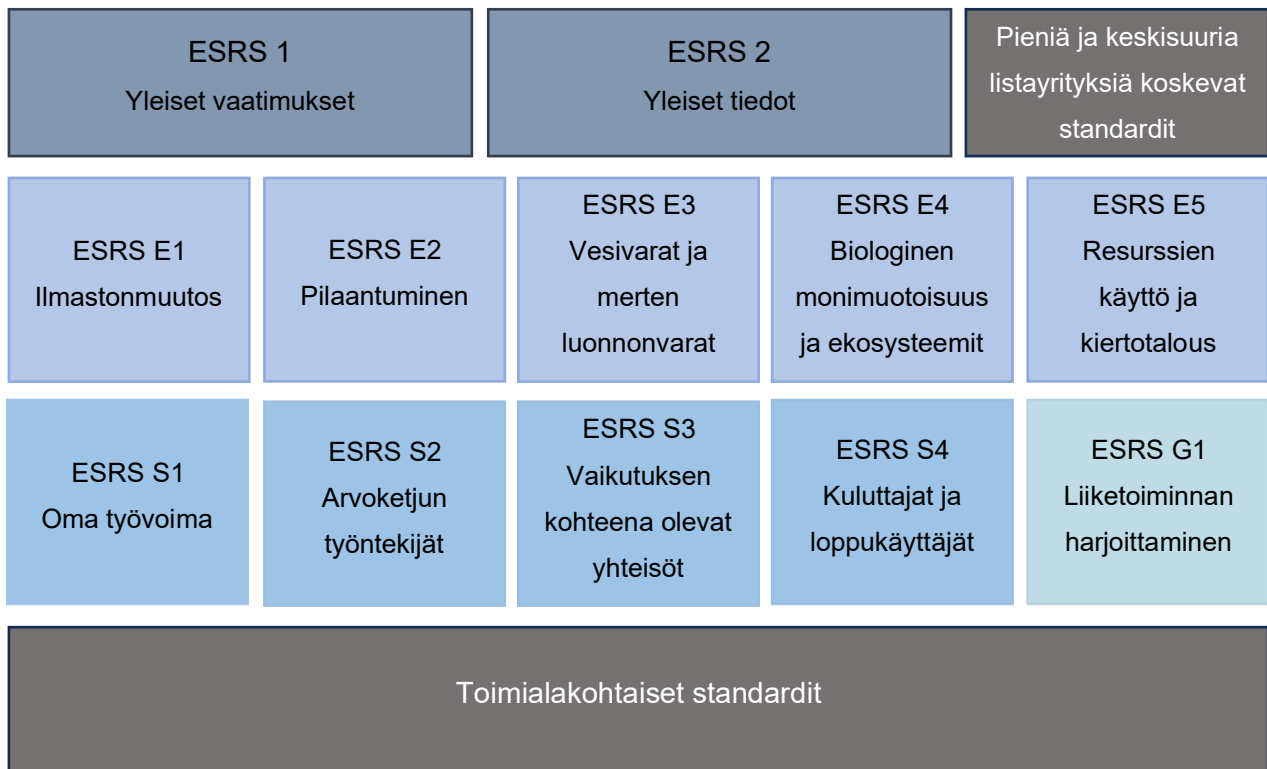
ESRS 1
Yleiset vaatimukset

ESRS 2
Yleiset tiedot

Pieniä ja keskisuuria listayrityksiä koskevat standardit

ESRS E1
Ilmastonmuutos

ESRS E2
Pilaantuminen

ESRS E3
Vesivarat ja merten luonnonvarat

ESRS E4
Biologinen monimuotoisuus ja ekosysteemit

ESRS E5
Resurssien käyttö ja kiertotalous

ESRS S1
Oma työvoima

ESRS S2
Arvoketjun työntekijät

ESRS S3
Vaikutuksen kohteena olevat yhteisöt

ESRS S4
Kuluttajat ja loppukäyttäjät

ESRS G1
Liiketoiminnan harjoittaminen

Toimialakohtaiset standardit